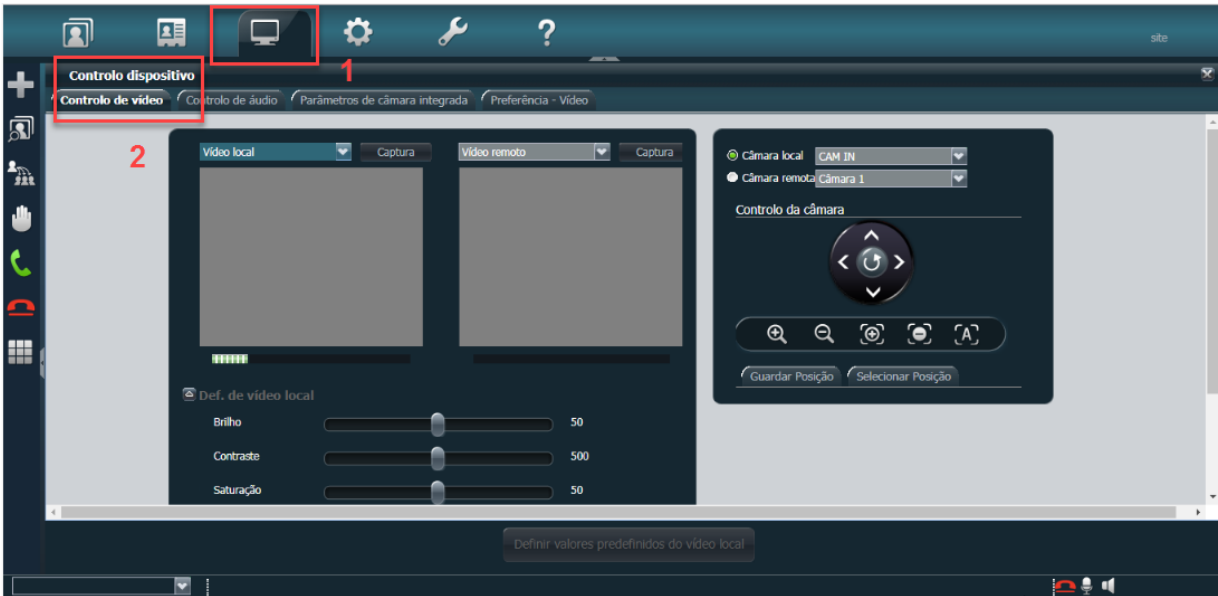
site

1

Controlo dispositivo

Controlo de vídeo | Controlo de áudio | Parâmetros de câmara integrada | Preferência - Vídeo

2

Vídeo local | Captura

Vídeo remoto | Captura

Def. de vídeo local

Brilho 50

Contraste 500

Saturação 50

Câmara local CAM IN

Câmara remota Câmara 1

Controlo da câmara

Guardar Posição | Selecionar Posição

Definir valores predefinidos do vídeo local